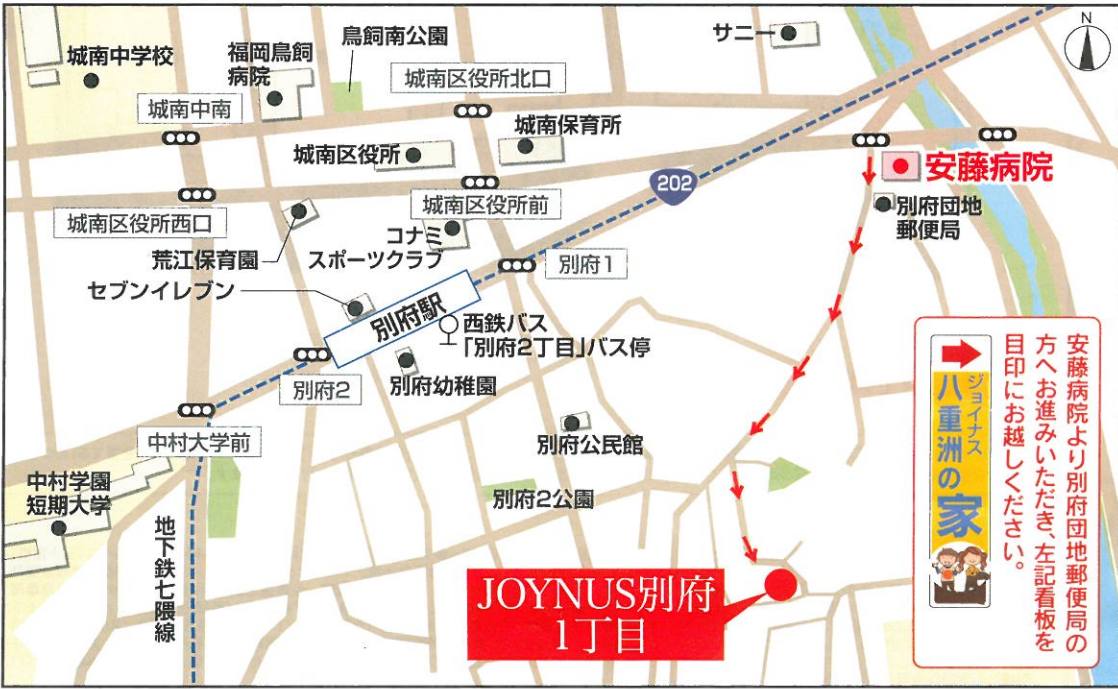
城南中学校
福岡鳥飼病院
鳥飼南公園
サニー
N
城南区役所北口
城南中南
城南保育所
城南区役所
202
安藤病院
別府団地郵便局
城南区役所西口
城南区役所前
荒江保育園
コナミスポーツクラブ
別府1
セブンイレブン
別府駅
西鉄バス「別府2丁目」バス停
別府2
別府幼稚園
中村大学前
別府公民館
中村学園短期大学
別府2公園
地下鉄七隈線
JOYNUS別府1丁目
安藤病院より別府団地郵便局の方へお進みいただき、左記看板を目印にお越しください。
ジョイナス
八重洲の家